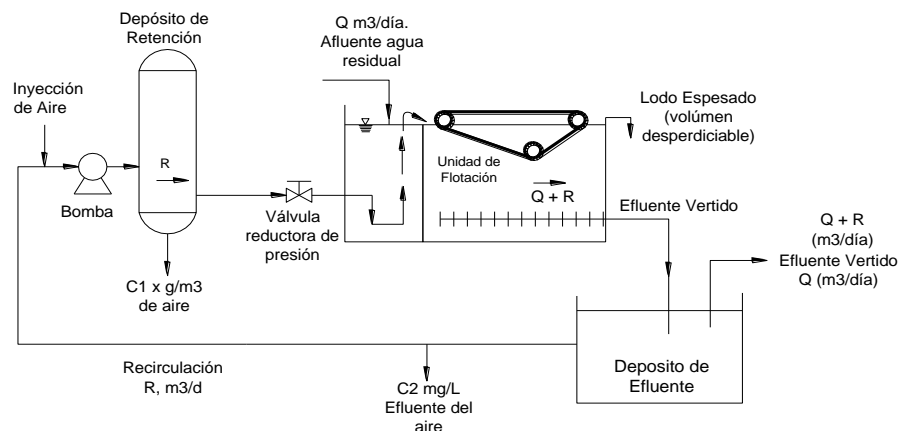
Depósito de Retención

Q m3/día. Afluente agua residual

Inyección de Aire

R

Bomba

Válvula reductora de presión

C1 x g/m3 de aire

Unidad de Flotación

Q + R

Lodo Espesado (volúmen desperdiciable)

Efluente Vertido

Q + R (m3/día)

Efluente Vertido Q (m3/día)

Recirculación R, m3/d

C2 mg/L Efluente del aire

Deposito de Efluente